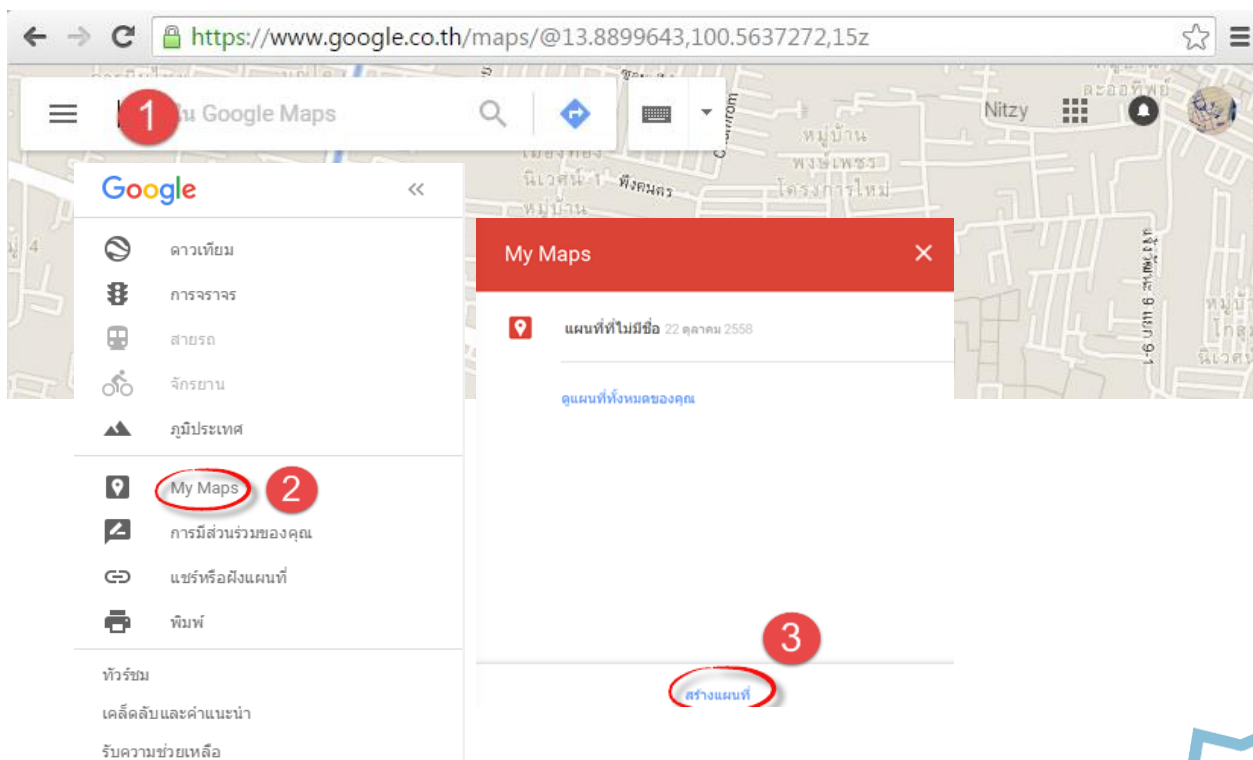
https://www.google.co.th/maps/@13.8899643,100.5637272,15z

1 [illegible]ใน Google Maps

Nitzy

หมู่บ้าน พงษ์เพชร โครงการใหม่

นิเวศน์ 1 พึ่งคนตร หมู่บ้าน

Google

ดาวเทียม
การจราจร
สายรถ
จักรยาน
ภูมิประเทศ

My Maps 2
การมีส่วนร่วมของคุณ
แชร์หรือฝังแผนที่
พิมพ์

ทัวร์ชม
เคล็ดลับและคำแนะนำ
รับความช่วยเหลือ

My Maps

แผนที่ที่ไม่มีชื่อ 22 ตุลาคม 2558

ดูแผนที่ทั้งหมดของคุณ

3

สร้างแผนที่